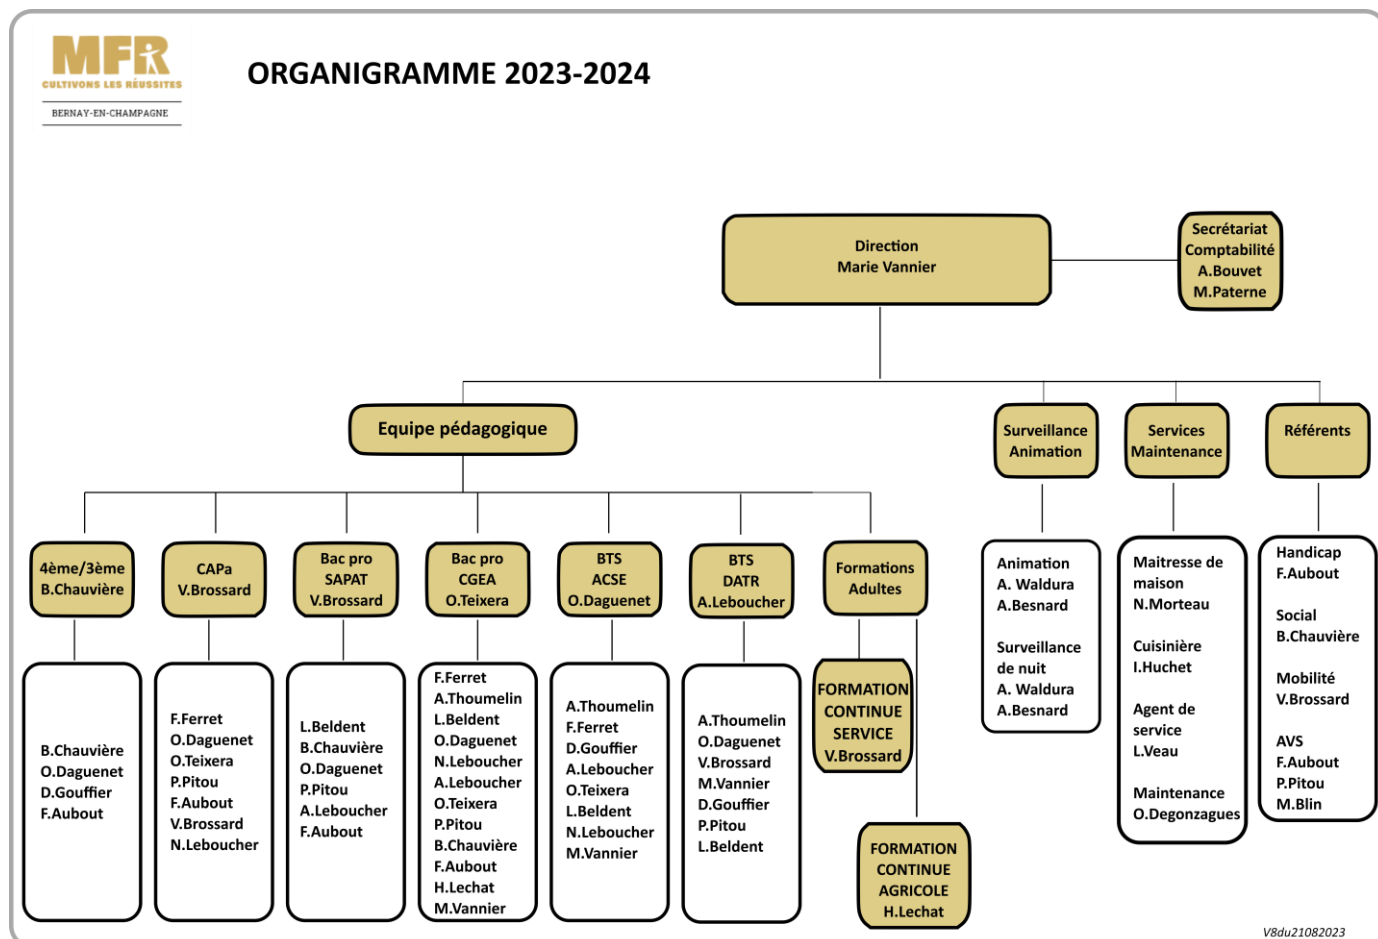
MFR
CULTIVONS LES RÉUSSITES
BERNAY-EN-CHAMPAGNE

ORGANIGRAMME 2023-2024

Direction
Marie Vannier

Secrétariat
Comptabilité
A.Bouvet
M.Paterne

Equipe pédagogique

Surveillance
Animation

Services
Maintenance

Référents

4ème/3ème
B.Chauvière

CAPa
V.Brossard

Bac pro
SAPAT
V.Brossard

Bac pro
CGEA
O.Teixera

BTS
ACSE
O.Daguenet

BTS
DATR
A.Leboucher

Formations
Adultes

B.Chauvière
O.Daguenet
D.Gouffier
F.Aubout

F.Ferret
O.Daguenet
O.Teixera
P.Pitou
F.Aubout
V.Brossard
N.Leboucher

L.Beldent
B.Chauvière
O.Daguenet
P.Pitou
A.Leboucher
F.Aubout

F.Ferret
A.Thoumelin
L.Beldent
O.Daguenet
N.Leboucher
A.Leboucher
O.Teixera
P.Pitou
B.Chauvière
F.Aubout
H.Lechat
M.Vannier

A.Thoumelin
F.Ferret
D.Gouffier
A.Leboucher
O.Teixera
L.Beldent
N.Leboucher
M.Vannier

A.Thoumelin
O.Daguenet
V.Brossard
M.Vannier
D.Gouffier
P.Pitou
L.Beldent

FORMATION
CONTINUE
SERVICE
V.Brossard

FORMATION
CONTINUE
AGRICOLE
H.Lechat

Animation
A. Waldura
A.Besnard

Surveillance
de nuit
A. Waldura
A.Besnard

Maitresse de
maison
N.Morteau

Cuisinière
I.Huchet

Agent de
service
L.Veau

Maintenance
O.Degonzagues

Handicap
F.Aubout

Social
B.Chauvière

Mobilité
V.Brossard

AVS
F.Aubout
P.Pitou
M.Blin

V8du21082023